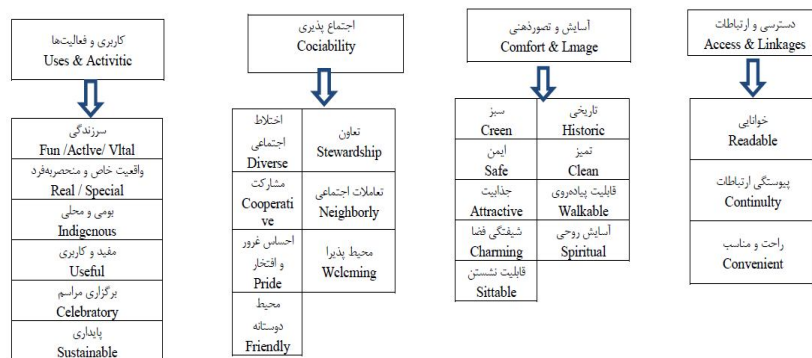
کاربری و فعالیت‌ها
Uses & Activitic

سرزندگی
Fun /Actlve/ Vltal

واقعیت خاص و منحصربه‌فرد
Real / Special

بومی و محلی
Indigenous

مفید و کاربری
Useful

برگزاری مراسم
Celebratory

پایداری
Sustainable

اجتماع پذیری
Cociability

| | |
|---|---|
| اختلاط اجتماعی Diverse | تعاون Stewardship |
| مشارکت Cooperative | تعاملات اجتماعی Neighborly |
| احساس غرور و افتخار Pride | محیط پذیرا Wclcming |
| محیط دوستانه Friendly | |

آسایش و تصورذهنی
Comfort & Lmage

| | |
|---|---|
| سبز Creen | تاریخی Historic |
| ایمن Safe | تمیز Clean |
| جذابیت Attractive | قابلیت پیاده‌روی Walkable |
| شیفتگی فضا Charming | آسایش روحی Spiritual |
| قابلیت نشستن Sittable | |

دسترسی و ارتباطات
Access & Linkages

خوانایی
Readable

پیوستگی ارتباطات
Continulty

راحت و مناسب
Convenient